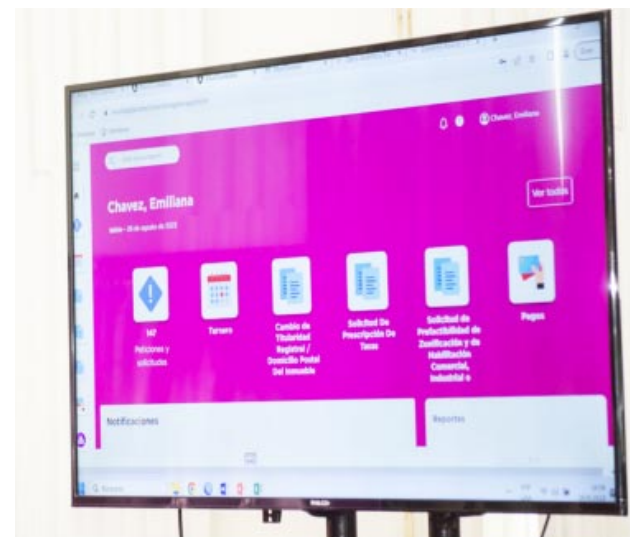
Chavez, Emiliana

Chavez, Emiliana

Ver todos

147
Peticiones y solicitudes

Turnero

Cambio de Titularidad Registral / Domicilio Postal Del Inmueble

Solicitud De Prescripción De Tasas

Solicitud de Prefactibilidad de Zonificación y de Habilitación Comercial, Industrial o

Pagos

Notificaciones

Reportes

PHILIPS